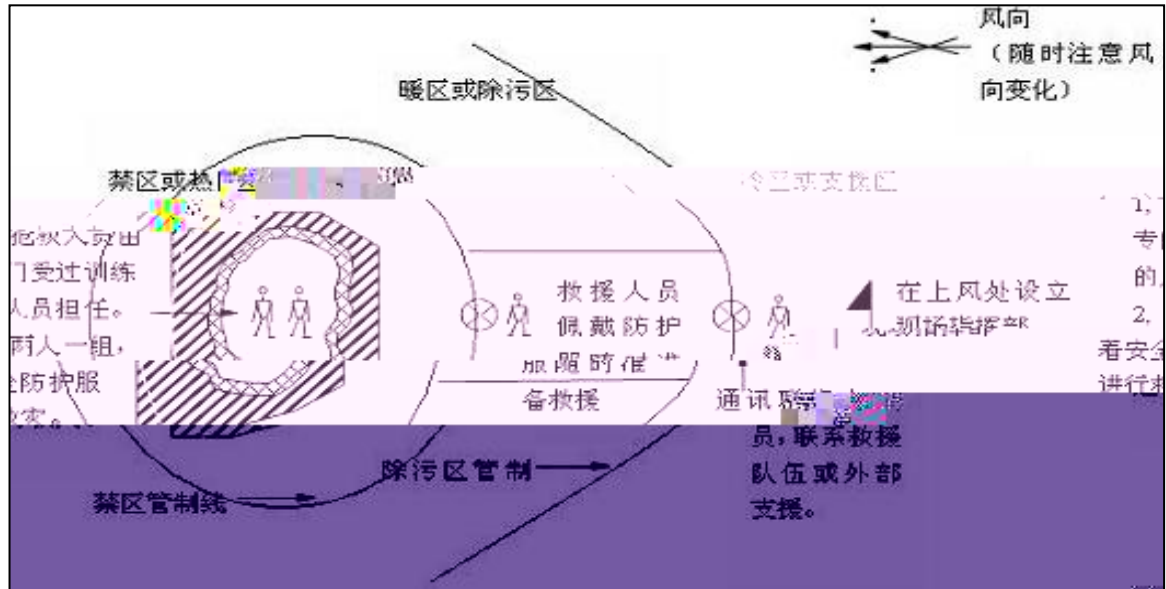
风向
（随时注意风向变化）

暖区或除污区

禁区或热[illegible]

冷区或支援区

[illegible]须人员由门受过训练人员担任。两人一组，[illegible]防护服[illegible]

救援人员佩戴防护服随时准备救援

在上风处设立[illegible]指挥部

通讯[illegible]员，联系救援队伍或外部支援。

1、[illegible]专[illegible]的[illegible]
2、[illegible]看安全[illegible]进行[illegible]

除污区管制

禁区管制线